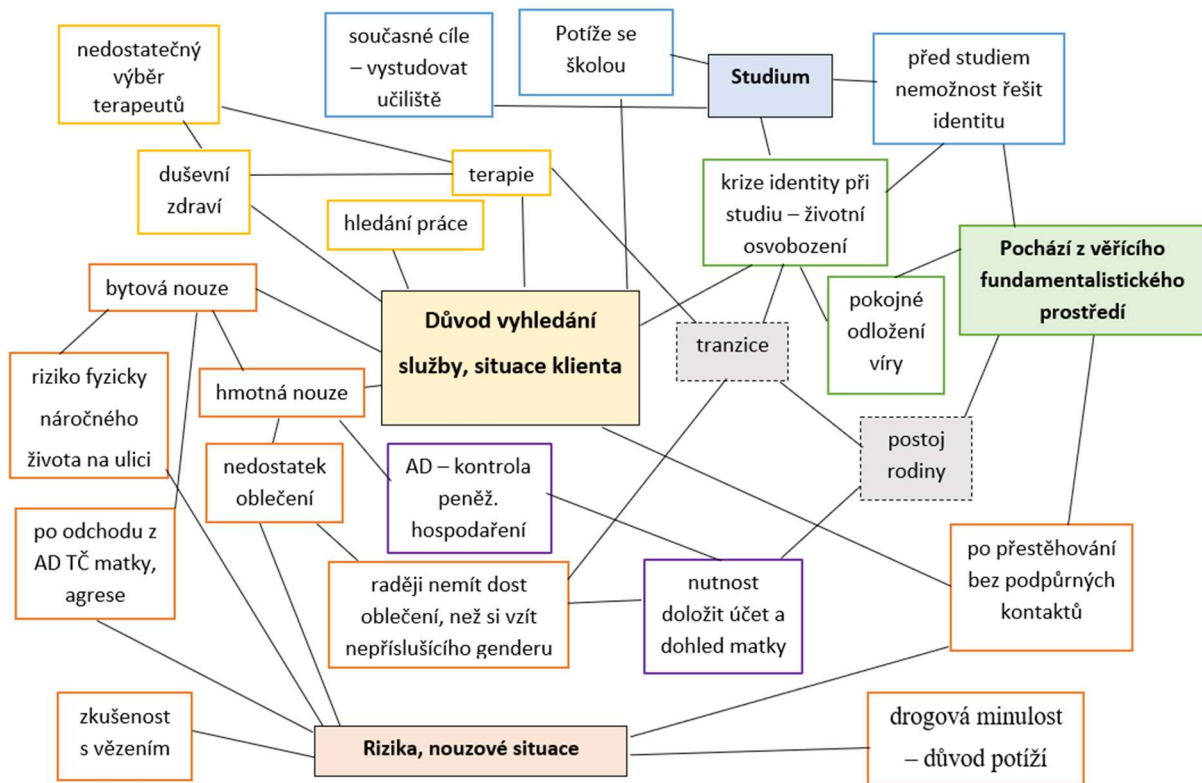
nedostatečný výběr terapeutů

současné cíle – vystudovat učiliště

Potíže se školou

Studium

před studiem nemožnost řešit identitu

duševní zdraví

terapie

krize identity při studiu – životní osvobození

hledání práce

Pochází z věřícího fundamentalistického prostředí

bytová nouze

Důvod vyhledání služby, situace klienta

pokojné odložení víry

tranzice

riziko fyzicky náročného života na ulici

hmotná nouze

postoj rodiny

nedostatek oblečení

AD – kontrola peněž. hospodaření

po odchodu z AD TČ matky, agrese

po přestěhování bez podpůrných kontaktů

raději nemít dost oblečení, než si vzít nepříslušícího genderu

nutnost doložit účet a dohled matky

zkušenost s vězením

Rizika, nouzové situace

drogová minulost – důvod potíží